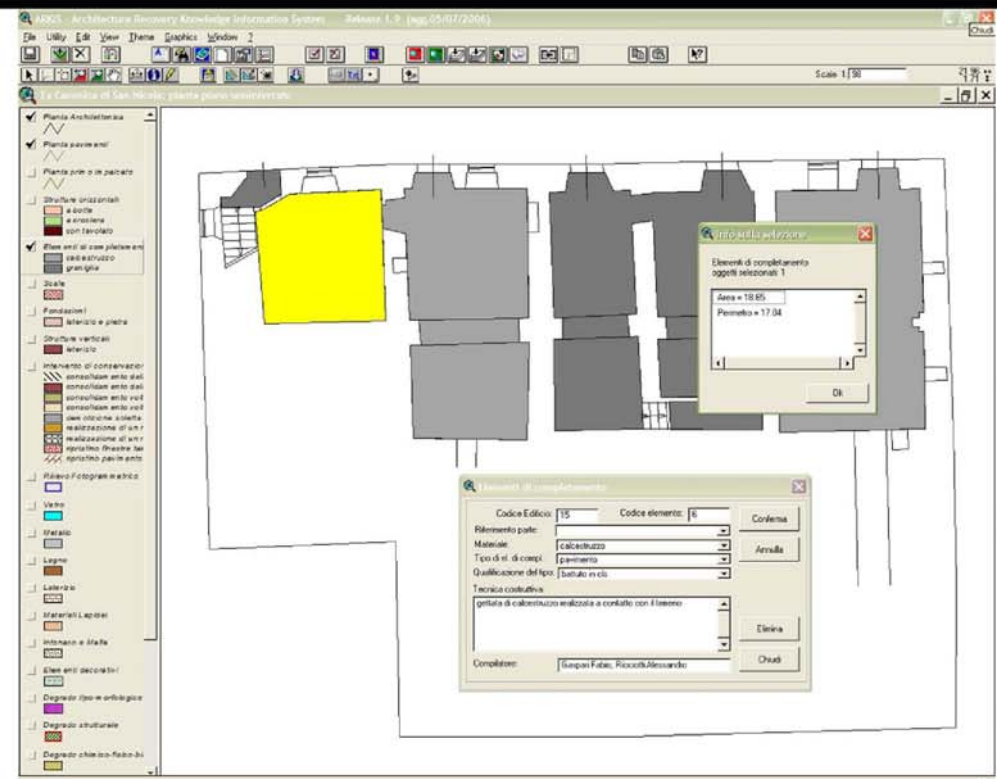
ARKIS - Architecture Recovery Knowledge Information System    Release 1.9 (agg.05/07/2006)

Chiudi

File Utility Edit View Theme Graphics Window ?

Scale 1: 98

La Canonica di San Nicolò: pianta piano seminterrato

Pianta Architettonica
Pianta pavimenti
Pianta prim o le palcato
Strutture orizzontali
a botte
a crociera
con tavolato
Elem enti di com pletam ento
calcestruzzo
graniglia
Scale
Fondazioni
laterizio e pietra
Strutture verticali
laterizio
Intervento di conservazione
consolidam ento dall
consolidam ento dall
consolidam ento vol
consolidam ento vol
dem olizione soletta
realizzazione di un r
realizzazione di un r
ripristino finestre tar
ripristino pavim ento
Rilievo Fotogram metrico
Vetro
Metallo
Legno
Laterizio
Materiali Lapidei
Intonaco e Malta
Elem enti decorativi
Degrado tipo-m orfologico
Degrado strutturale
Degrado chimico-fisico-bi

Info sulla selezione
Elementi di completamento
oggetti selezionati 1
Area = 18.65
Perimetro = 17.04
Ok

Elementi di completamento
Codice Edificio: 15
Codice elemento: 6
Conferma
Riferimento parte:
Materiale: calcestruzzo
Annulla
Tipo di el. di compl: pavimento
Qualificazione del tipo: battuto in cls
Tecnica costruttiva:
gettata di calcestruzzo realizzata a contatto con il terreno
Elimina
Compilatore: Gaspari Fabio, Ricciotti Alessandro
Chiudi